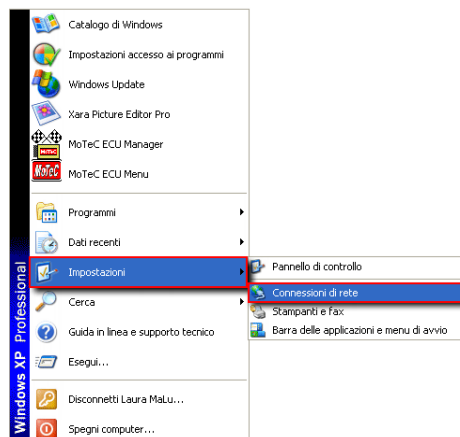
Windows XP Professional

Catalogo di Windows
Impostazioni accesso ai programmi
Windows Update
Xara Picture Editor Pro
MoTeC ECU Manager
MoTeC ECU Menu
Programmi
Dati recenti
Impostazioni
Cerca
Guida in linea e supporto tecnico
Esegui...
Disconnetti Laura MaLu...
Spegni computer...

Pannello di controllo
Connessioni di rete
Stampanti e fax
Barra delle applicazioni e menu di avvio